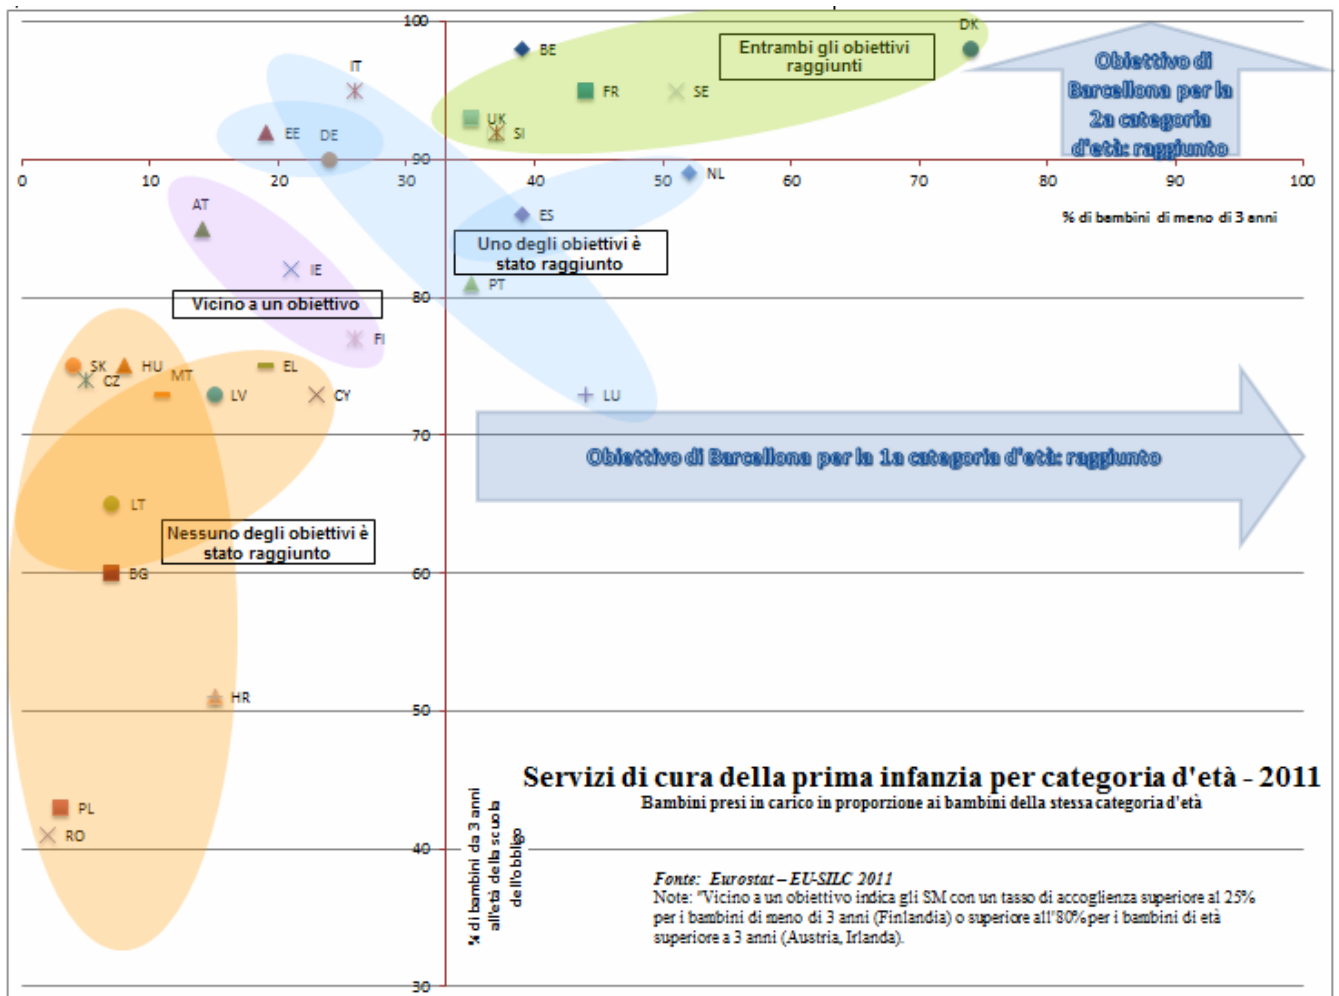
100

BE

DK

Entrambi gli obiettivi raggiunti

Obiettivo di Barcellona per la 2a categoria d'età: raggiunto

IT

FR

SE

UK

SI

EE

DE

90

0

10

20

30

40

50

NL

60

70

80

90

100

% di bambini di meno di 3 anni

AT

ES

Uno degli obiettivi è stato raggiunto

IE

PT

Vicino a un obiettivo

80

FI

SK

HU

CZ

MT

EL

LV

CY

LU

70

Obiettivo di Barcellona per la 1a categoria d'età: raggiunto

LT

Nessuno degli obiettivi è stato raggiunto

BG

60

HR

50

Servizi di cura della prima infanzia per categoria d'età - 2011

Bambini presi in carico in proporzione ai bambini della stessa categoria d'età

PL

RO

40

% di bambini da 3 anni all'età della scuola dell'obbligo

Fonte: Eurostat – EU-SILC 2011
Note: "Vicino a un obiettivo indica gli SM con un tasso di accoglienza superiore al 25% per i bambini di meno di 3 anni (Finlandia) o superiore all'80% per i bambini di età superiore a 3 anni (Austria, Irlanda).

30